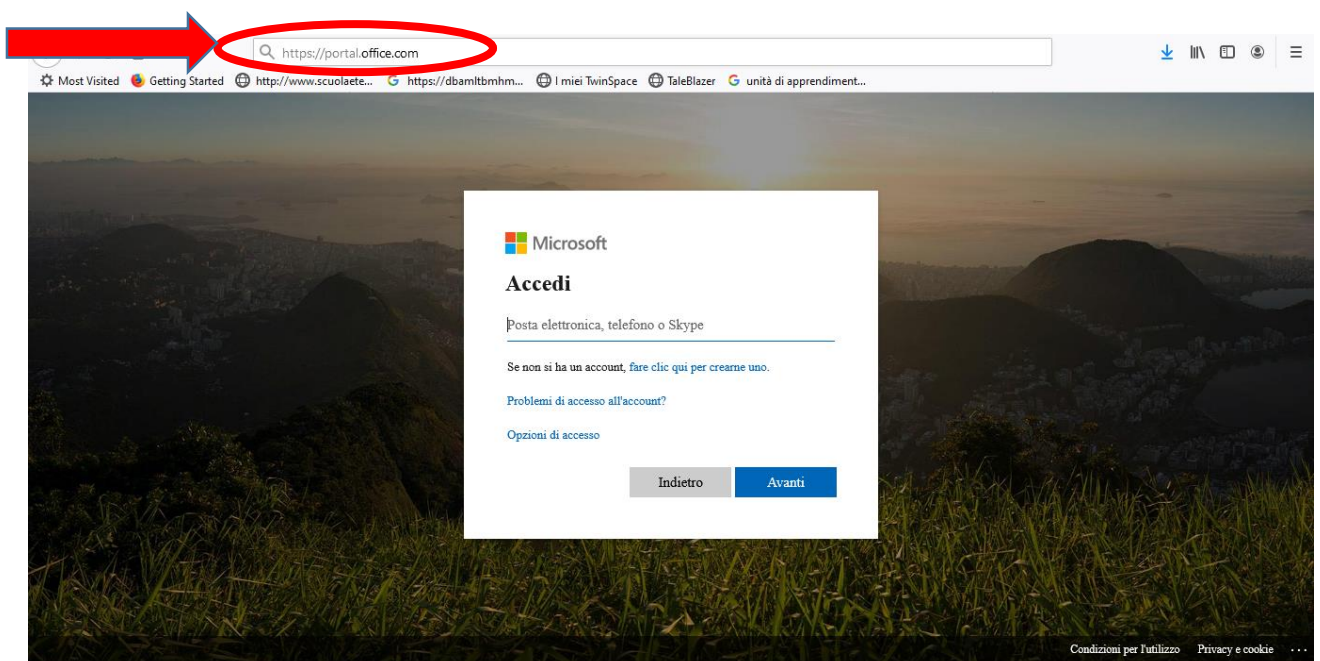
https://portal.office.com

Most Visited Getting Started http://www.scuolaete... https://dbamltbmhm... I miei TwinSpace TaleBlazer unità di apprendiment...

Microsoft

Accedi

Posta elettronica, telefono o Skype

Se non si ha un account, fare clic qui per crearne uno.

Problemi di accesso all'account?

Opzioni di accesso

Indietro Avanti

Condizioni per l'utilizzo Privacy e cookie ...